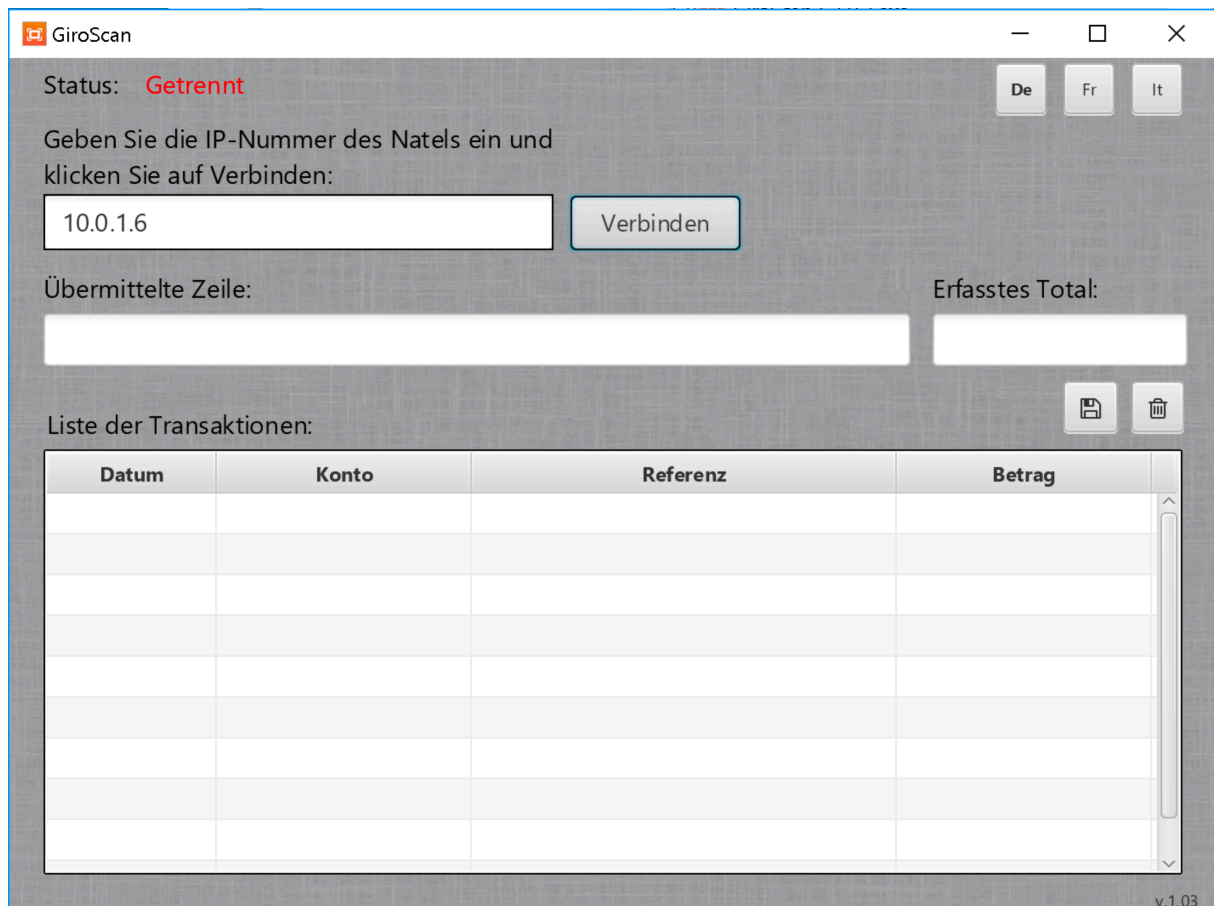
GiroScan

Status: Getrennt

De Fr It

Geben Sie die IP-Nummer des Natels ein und klicken Sie auf Verbinden:

10.0.1.6

Verbinden

Übermittelte Zeile:

Erfasstes Total:

Liste der Transaktionen:

| Datum | Konto | Referenz | Betrag |
|---|---|---|---|
| | | | |

v.1.03